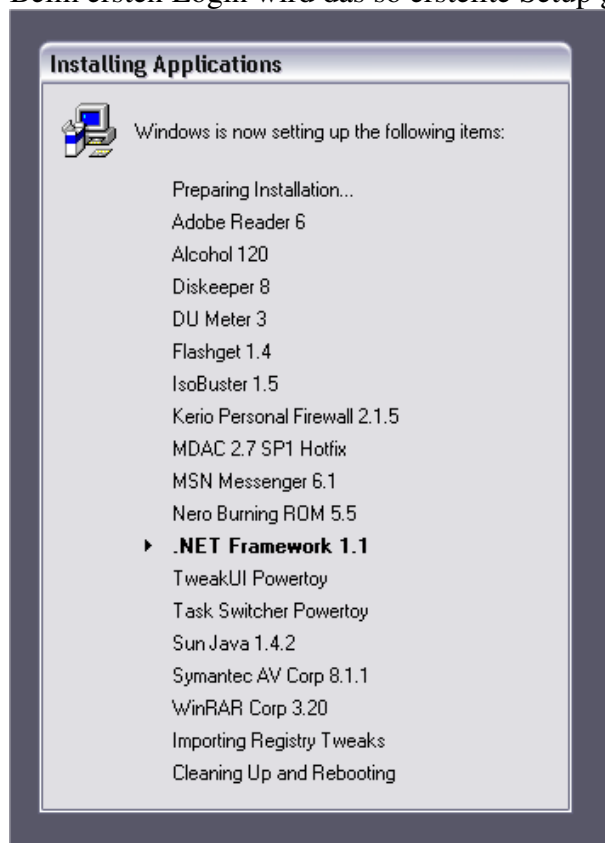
Beim ersten Login wird das so erstellte Setup g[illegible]

Installing Applications

Windows is now setting up the following items:

Preparing Installation...
Adobe Reader 6
Alcohol 120
Diskeeper 8
DU Meter 3
Flashget 1.4
IsoBuster 1.5
Kerio Personal Firewall 2.1.5
MDAC 2.7 SP1 Hotfix
MSN Messenger 6.1
Nero Burning ROM 5.5
.NET Framework 1.1
TweakUI Powertoy
Task Switcher Powertoy
Sun Java 1.4.2
Symantec AV Corp 8.1.1
WinRAR Corp 3.20
Importing Registry Tweaks
Cleaning Up and Rebooting